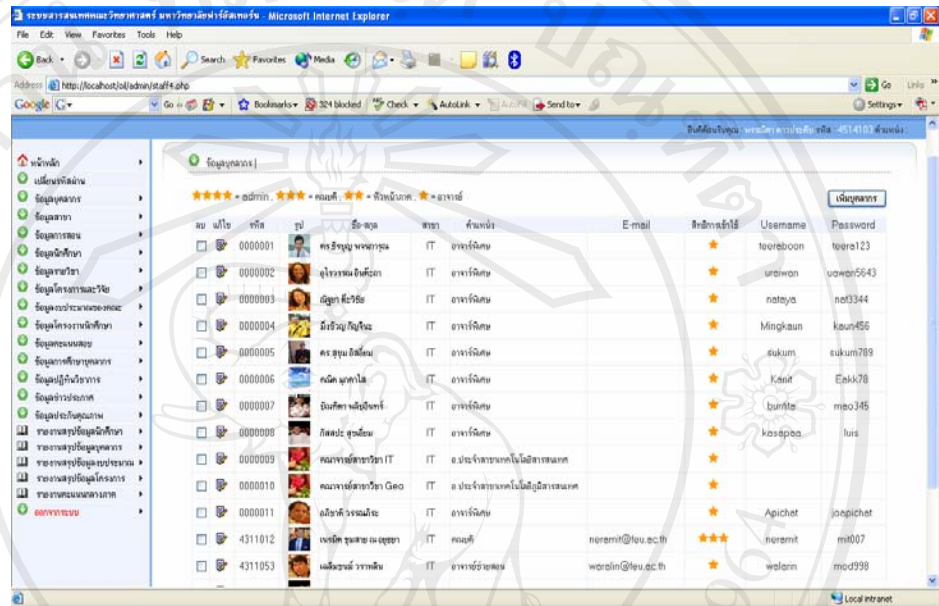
ระบบสารสนเทศคณะวิทยาศาสตร์ มหาวิทยาลัยฟาร์อีสเทอร์น - Microsoft Internet Explorer

File Edit View Favorites Tools Help

Back Search Favorites Media

Address http://localhost/oil/admin/staff4.php Go Links

Google G- Go Bookmarks 324 blocked Check AutoLink AutoFill Send to Settings

ยินดีต้อนรับคุณ : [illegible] รหัส : 4514101 ตำแหน่ง :

หน้าหลัก
เปลี่ยนรหัสผ่าน
ข้อมูลบุคลากร
ข้อมูลสาขา
ข้อมูลการสอน
ข้อมูลนักศึกษา
ข้อมูลรายวิชา
ข้อมูลโครงการและวิจัย
ข้อมูลงบประมาณของคณะ
ข้อมูลโครงการนักศึกษา
ข้อมูลคะแนนสอบ
ข้อมูลการศึกษาบุคลากร
ข้อมูลปฏิทินวิชาการ
ข้อมูลข่าวประกาศ
ข้อมูลประกันคุณภาพ
รายงานสรุปข้อมูลนักศึกษา
รายงานสรุปข้อมูลบุคลากร
รายงานสรุปข้อมูลงบประมาณ
รายงานสรุปข้อมูลโครงการ
รายงานคะแนนผลการสอบ
ออกจากระบบ

ข้อมูลบุคลากร |

★★★★ = admin , ★★★ = คณบดี , ★★ = หัวหน้าภาค , ★ = อาจารย์

เพิ่มบุคลากร

| ลบ | แก้ไข | รหัส | รูป | ชื่อ-สกุล | สาขา | ตำแหน่ง | E-mail | สิทธิการเข้าใช้ | Username | Password |
|---|---|---|---|---|---|---|---|---|---|---|
| | | 0000001 | | ดร.ธีรบุญ พจนพาณิช | IT | อาจารย์พิเศษ | | ★ | teeraboon | teera123 |
| | | 0000002 | | อุไรวรรณ อินทร์แก้ว | IT | อาจารย์พิเศษ | | ★ | uraiwan | uawan5643 |
| | | 0000003 | | ณัฐยา ตั้งวิริยะ | IT | อาจารย์พิเศษ | | ★ | nataya | nat3344 |
| | | 0000004 | | มิ่งขวัญ กัญจินะ | IT | อาจารย์พิเศษ | | ★ | Mingkaun | kaun456 |
| | | 0000005 | | ดร.สุขุม อิสเสิน | IT | อาจารย์พิเศษ | | ★ | sukum | sukum789 |
| | | 0000006 | | คณิต มุกดาใส | IT | อาจารย์พิเศษ | | ★ | Kanit | Eakk78 |
| | | 0000007 | | บัณฑิตา พลับปันทร์ | IT | อาจารย์พิเศษ | | ★ | bunita | meo345 |
| | | 0000008 | | ภัสสปะ สุขเฉียม | IT | อาจารย์พิเศษ | | ★ | kasapaa | luis |
| | | 0000009 | | คณาจารย์สาขาวิชา IT | IT | อ.ประจำสาขาเทคโนโลยีสารสนเทศ | | ★ | | |
| | | 0000010 | | คณาจารย์สาขาวิชา Geo | IT | อ.ประจำสาขาเทคโนโลยีภูมิสารสนเทศ | | ★ | | |
| | | 0000011 | | อภิชาติ วรรณภิระ | IT | อาจารย์พิเศษ | | ★ | Apichat | joapichat |
| | | 4311012 | | เนรมิต ชุมสาย ณ อยุธยา | IT | คณบดี | neremit@feu.ac.th | ★★★ | neremit | mit007 |
| | | 4311053 | | เฉลิมขวัญ วรรณลิน | IT | อาจารย์ช่วยสอน | woralin@feu.ac.th | ★ | walarn | mod998 |

Local intranet